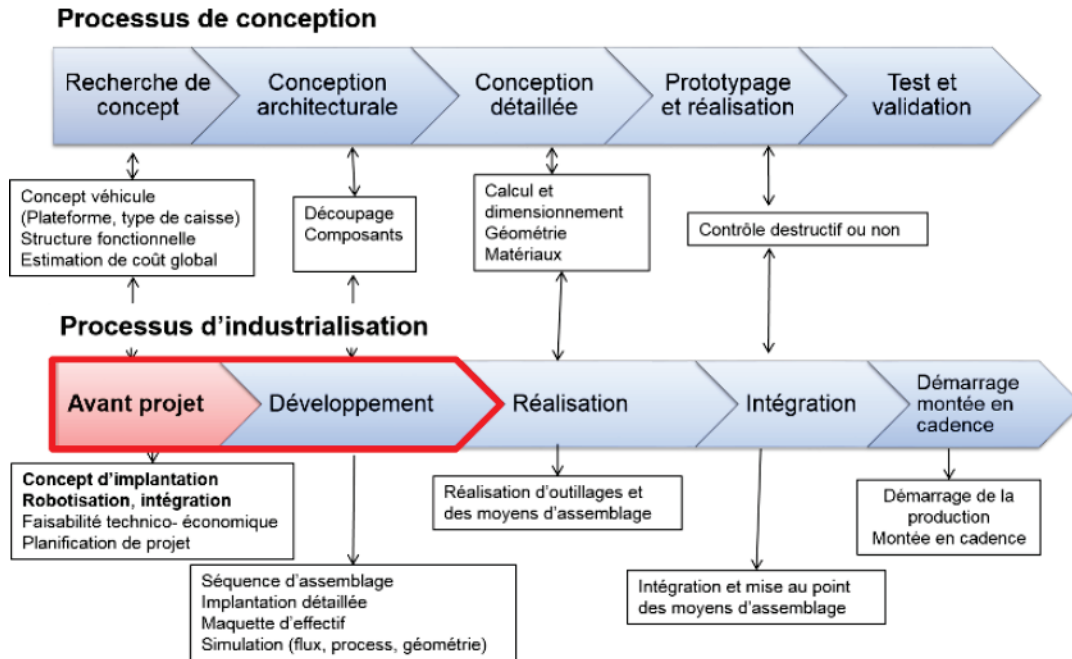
Processus de conception

Recherche de concept

Conception architecturale

Conception détaillée

Prototypage et réalisation

Test et validation

Concept véhicule
(Plateforme, type de caisse)
Structure fonctionnelle
Estimation de coût global

Découpage
Composants

Calcul et dimensionnement
Géométrie
Matériaux

Contrôle destructif ou non

Processus d'industrialisation

Avant projet

Développement

Réalisation

Intégration

Démarrage montée en cadence

Concept d'implantation
Robotisation, intégration
Faisabilité technico- économique
Planification de projet

Réalisation d'outillages et des moyens d'assemblage

Démarrage de la production
Montée en cadence

Séquence d'assemblage
Implantation détaillée
Maquette d'effectif
Simulation (flux, process, géométrie)

Intégration et mise au point des moyens d'assemblage